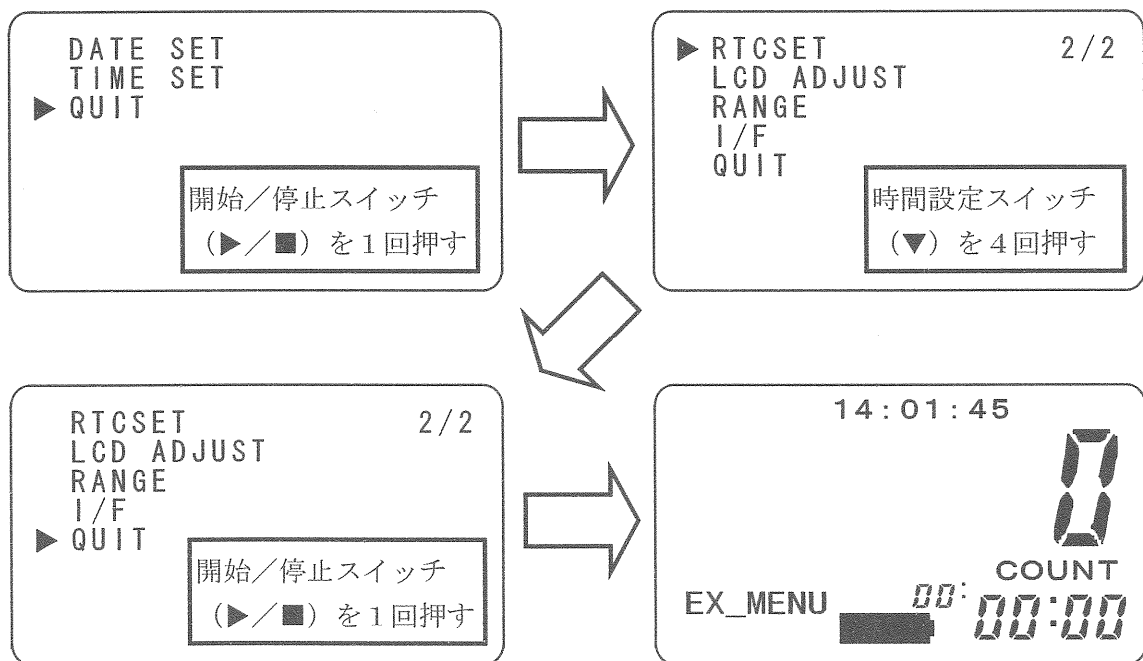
DATE SET
TIME SET
▶ QUIT

開始／停止スイッチ
（▶／■）を１回押す

▶ RTCSET 2/2
LCD ADJUST
RANGE
I/F
QUIT

時間設定スイッチ
（▼）を４回押す

RTCSET 2/2
LCD ADJUST
RANGE
I/F
▶ QUIT

開始／停止スイッチ
（▶／■）を１回押す

14:01:45
0
COUNT
EX_MENU 00: 00:00